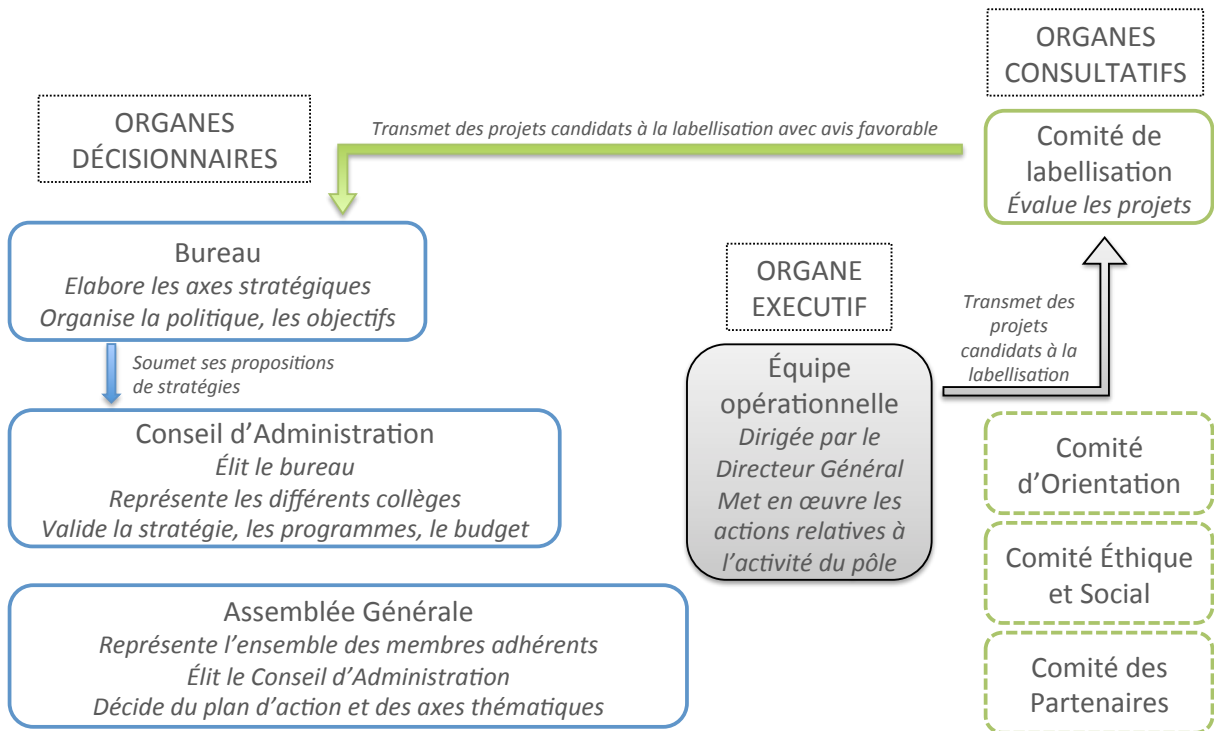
ORGANES CONSULTATIFS

ORGANES DÉCISIONNAIRES

Transmet des projets candidats à la labellisation avec avis favorable

Comité de labellisation
Évalue les projets

Bureau
Elabore les axes stratégiques
Organise la politique, les objectifs

ORGANE EXECUTIF

Transmet des projets candidats à la labellisation

Soumet ses propositions de stratégies

Équipe opérationnelle
Dirigée par le Directeur Général
Met en œuvre les actions relatives à l'activité du pôle

Conseil d'Administration
Élit le bureau
Représente les différents collèges
Valide la stratégie, les programmes, le budget

Comité d'Orientation

Comité Éthique et Social

Assemblée Générale
Représente l'ensemble des membres adhérents
Élit le Conseil d'Administration
Décide du plan d'action et des axes thématiques

Comité des Partenaires